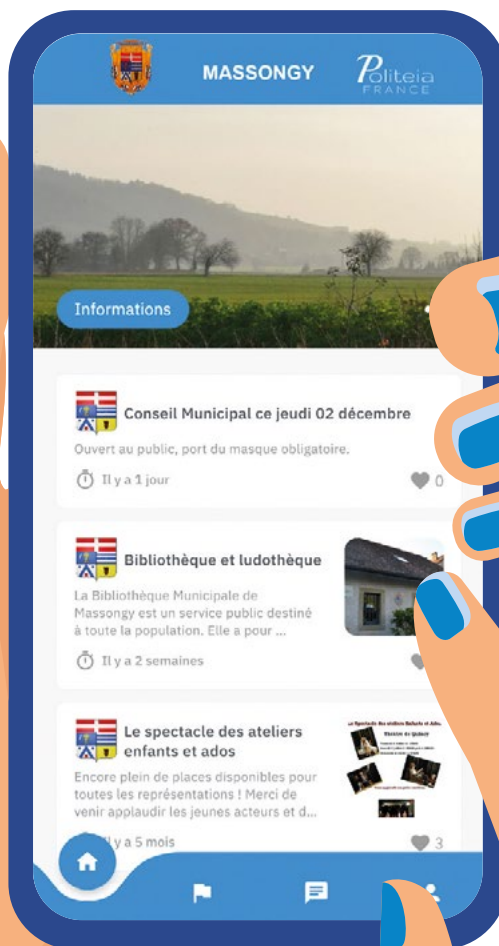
MASSONGY

Politeia FRANCE

Informations

Conseil Municipal ce jeudi 02 décembre

Ouvert au public, port du masque obligatoire.

Il y a 1 jour

0

Bibliothèque et ludothèque

La Bibliothèque Municipale de Massongy est un service public destiné à toute la population. Elle a pour ...

Il y a 2 semaines

Le spectacle des ateliers enfants et ados

Encore plein de places disponibles pour toutes les représentations ! Merci de venir applaudir les jeunes acteurs et d...

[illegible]l y a 5 mois

3